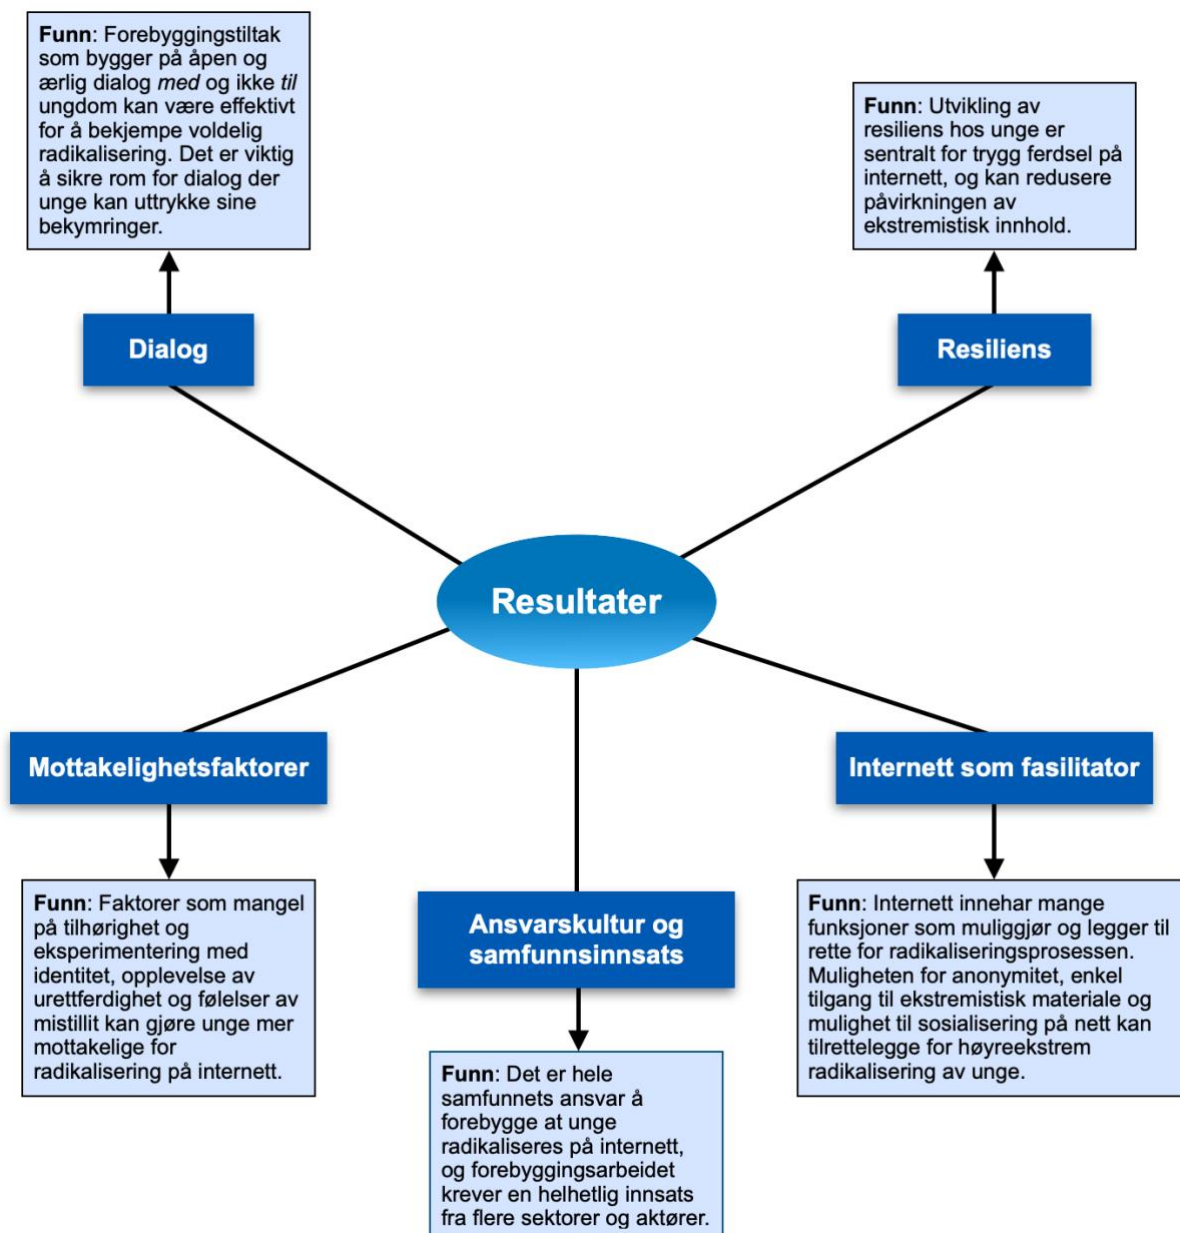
**Funn**: Forebyggingstiltak som bygger på åpen og ærlig dialog *med* og ikke *til* ungdom kan være effektivt for å bekjempe voldelig radikalisering. Det er viktig å sikre rom for dialog der unge kan uttrykke sine bekymringer.

**Funn**: Utvikling av resiliens hos unge er sentralt for trygg ferdsel på internett, og kan redusere påvirkningen av ekstremistisk innhold.

Dialog

Resiliens

Resultater

Mottakelighetsfaktorer

Internett som fasilitator

**Funn**: Faktorer som mangel på tilhørighet og eksperimentering med identitet, opplevelse av urettferdighet og følelser av mistillit kan gjøre unge mer mottakelige for radikalisering på internett.

Ansvarskultur og samfunnsinnsats

**Funn**: Internett innehar mange funksjoner som muliggjør og legger til rette for radikaliseringsprosessen. Muligheten for anonymitet, enkel tilgang til ekstremistisk materiale og mulighet til sosialisering på nett kan tilrettelegge for høyreekstrem radikalisering av unge.

**Funn**: Det er hele samfunnets ansvar å forebygge at unge radikaliseres på internett, og forebyggingsarbeidet krever en helhetlig innsats fra flere sektorer og aktører.